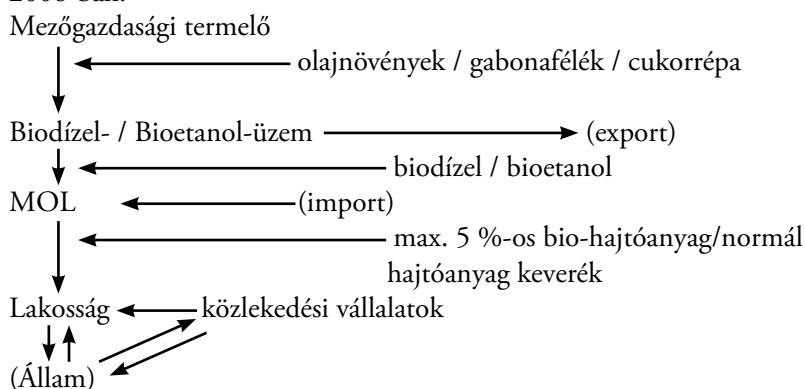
2006 után:
Mezőgazdasági termelő
olajnövények / gabonafélék / cukorrépa
Biodízel- / Bioetanol-üzem
(export)
biodízel / bioetanol
MOL
(import)
max. 5 %-os bio-hajtóanyag/normál hajtóanyag keverék
Lakosság
közlekedési vállalatok
(Állam)